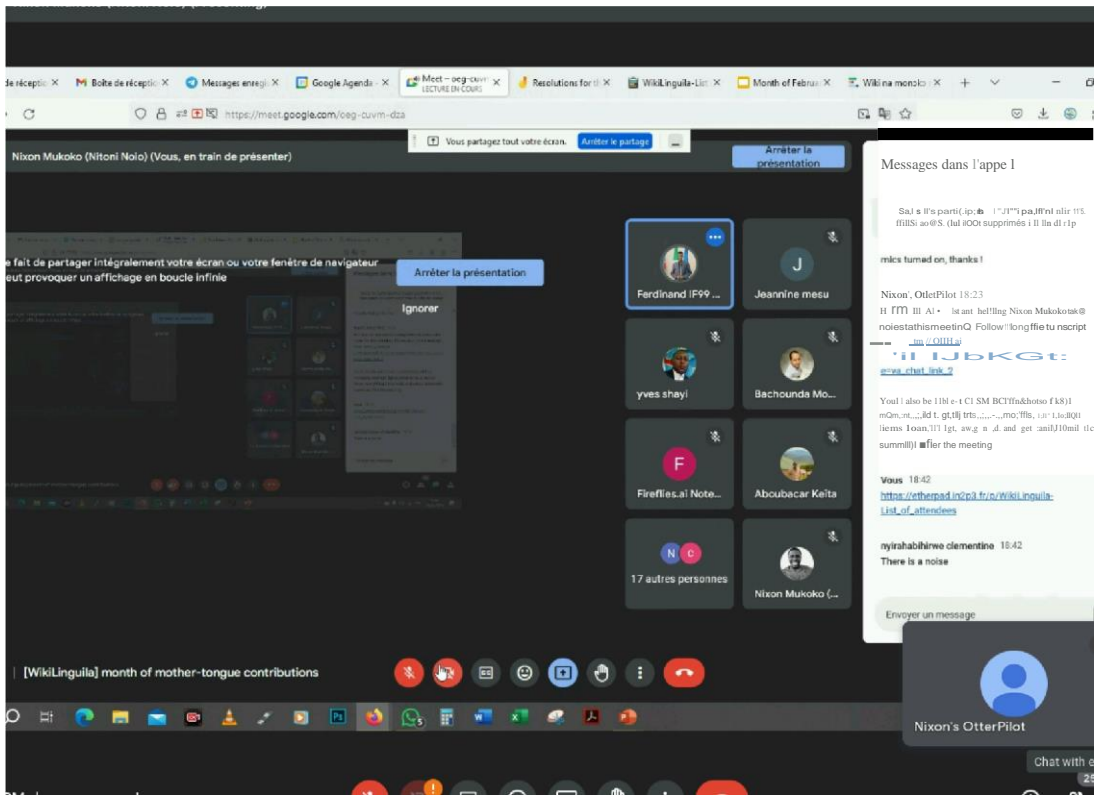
de réceptio ×   M Boîte de réceptio ×   Messages enregi ×   Google Agenda ×   Meet – oeg-cuvm LECTURE EN COURS ×   Resolutions for th ×   WikiLinguila-List ×   Month of Februa ×   Wiki na monoko ×   +

https://meet.google.com/oeg-cuvm-dza

Vous partagez tout votre écran.   Arrêter le partage

Nixon Mukoko (Nitoni Nolo) (Vous, en train de présenter)

Arrêter la présentation

e fait de partager intégralement votre écran ou votre fenêtre de navigateur eut provoquer un affichage en boucle infinie

Arrêter la présentation

Ignorer

Ferdinand IF99 ...

J

Jeannine mesu

yves shayi

Bachounda Mo...

F

Fireflies.ai Note...

Abcubacar Keita

N C

17 autres personnes

Nixon Mukoko (...

Messages dans l'appe l

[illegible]

mics turned on, thanks !

Nixon', OtletPilot 18:23
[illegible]

Vous 18:42
https://etherpad.in/p3.fr/p/WikiLinguila-List_of_attendees

nyirahabihirwe clementine 18:42
There is a noise

Envoyer un message

[WikiLinguila] month of mother-tongue contributions

Nixon's OtterPilot

Chat with e